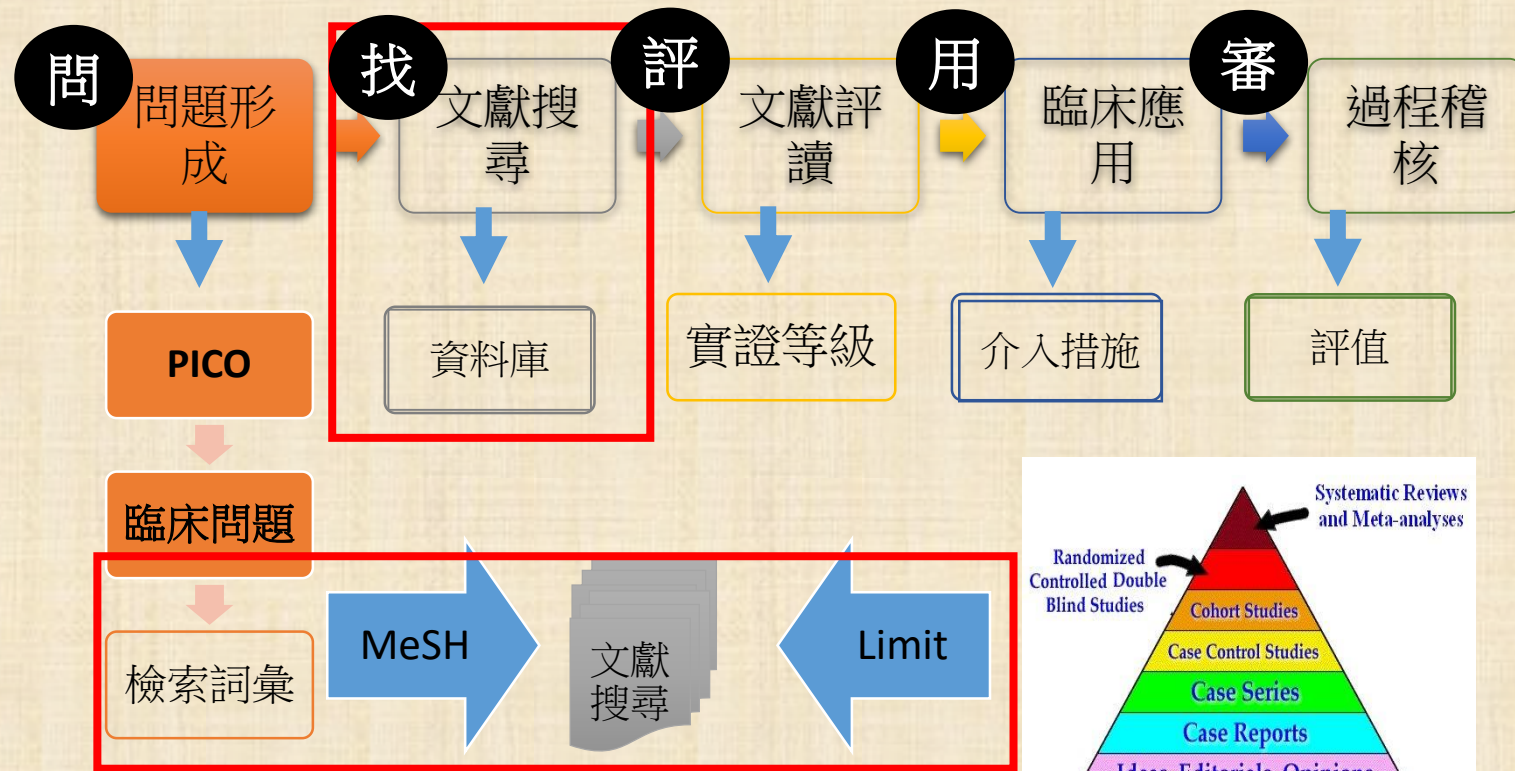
問 問題形成

找 文獻搜尋

評 文獻評讀

用 臨床應用

審 過程稽核

PICO

資料庫

實證等級

介入措施

評值

臨床問題

檢索詞彙

MeSH

文獻搜尋

Limit

Systematic Reviews and Meta-analyses

Randomized Controlled Double Blind Studies

Cohort Studies

Case Control Studies

Case Series

Case Reports

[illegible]